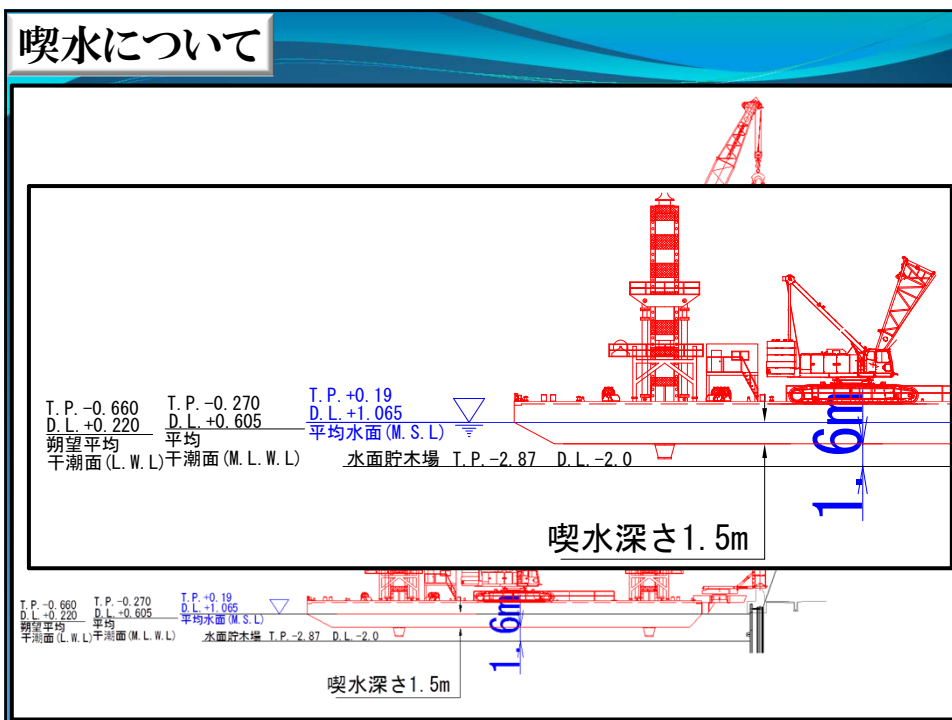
喫水について

T.P.-0.660
D.L.+0.220
朔望平均
干潮面(L.W.L)

T.P.-0.270
D.L.+0.605
平均
干潮面(M.L.W.L)

T.P.+0.19
D.L.+1.065
平均水面(M.S.L)

水面貯木場 T.P.-2.87 D.L.-2.0

1.6m

喫水深さ1.5m

T.P.-0.660
D.L.+0.220
朔望平均
干潮面(L.W.L)

T.P.-0.270
D.L.+0.605
平均
干潮面(M.L.W.L)

T.P.+0.19
D.L.+1.065
平均水面(M.S.L)

水面貯木場 T.P.-2.87 D.L.-2.0

1.6m

喫水深さ1.5m